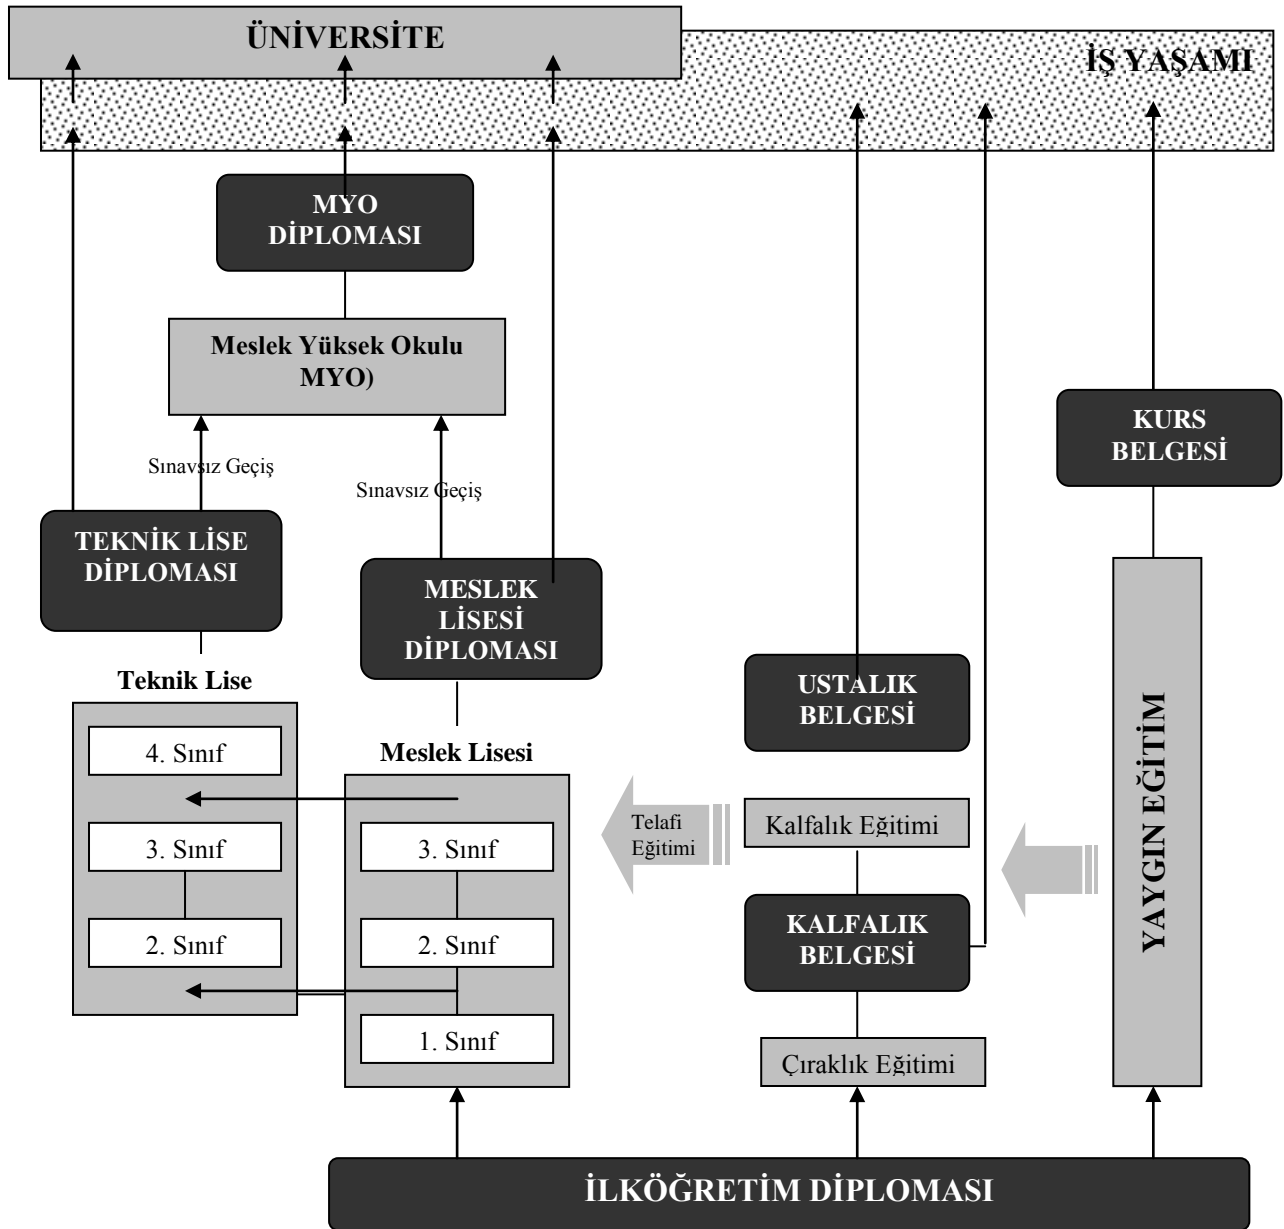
ÜNİVERSİTE

İŞ YAŞAMI

MYO DİPLOMASI

Meslek Yüksek Okulu MYO)

Sınavsız Geçiş

Sınavsız Geçiş

KURS BELGESİ

TEKNİK LİSE DİPLOMASI

MESLEK LİSESİ DİPLOMASI

Teknik Lise

USTALIK BELGESİ

YAYGIN EĞİTİM

4. Sınıf

Meslek Lisesi

Telafi Eğitimi

Kalfalık Eğitimi

3. Sınıf

3. Sınıf

KALFALIK BELGESİ

2. Sınıf

2. Sınıf

1. Sınıf

Çıraklık Eğitimi

İLKÖĞRETİM DİPLOMASI